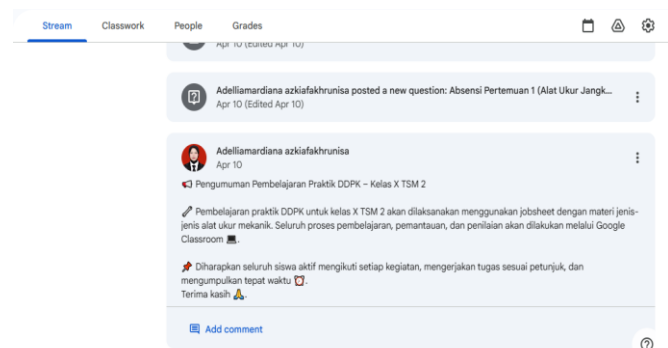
Stream Classwork People Grades

Apr 10 (Edited Apr 10)

Adelliamardiana azkiafakhrunisa posted a new question: Absensi Pertemuan 1 (Alat Ukur Jangk...
Apr 10 (Edited Apr 10)

Adelliamardiana azkiafakhrunisa
Apr 10

📢 Pengumuman Pembelajaran Praktik DDPK – Kelas X TSM 2

🖊 Pembelajaran praktik DDPK untuk kelas X TSM 2 akan dilaksanakan menggunakan jobsheet dengan materi jenis-jenis alat ukur mekanik. Seluruh proses pembelajaran, pemantauan, dan penilaian akan dilakukan melalui Google Classroom 💻.

📌 Diharapkan seluruh siswa aktif mengikuti setiap kegiatan, mengerjakan tugas sesuai petunjuk, dan mengumpulkan tepat waktu ⏰.
Terima kasih 🙏.

Add comment